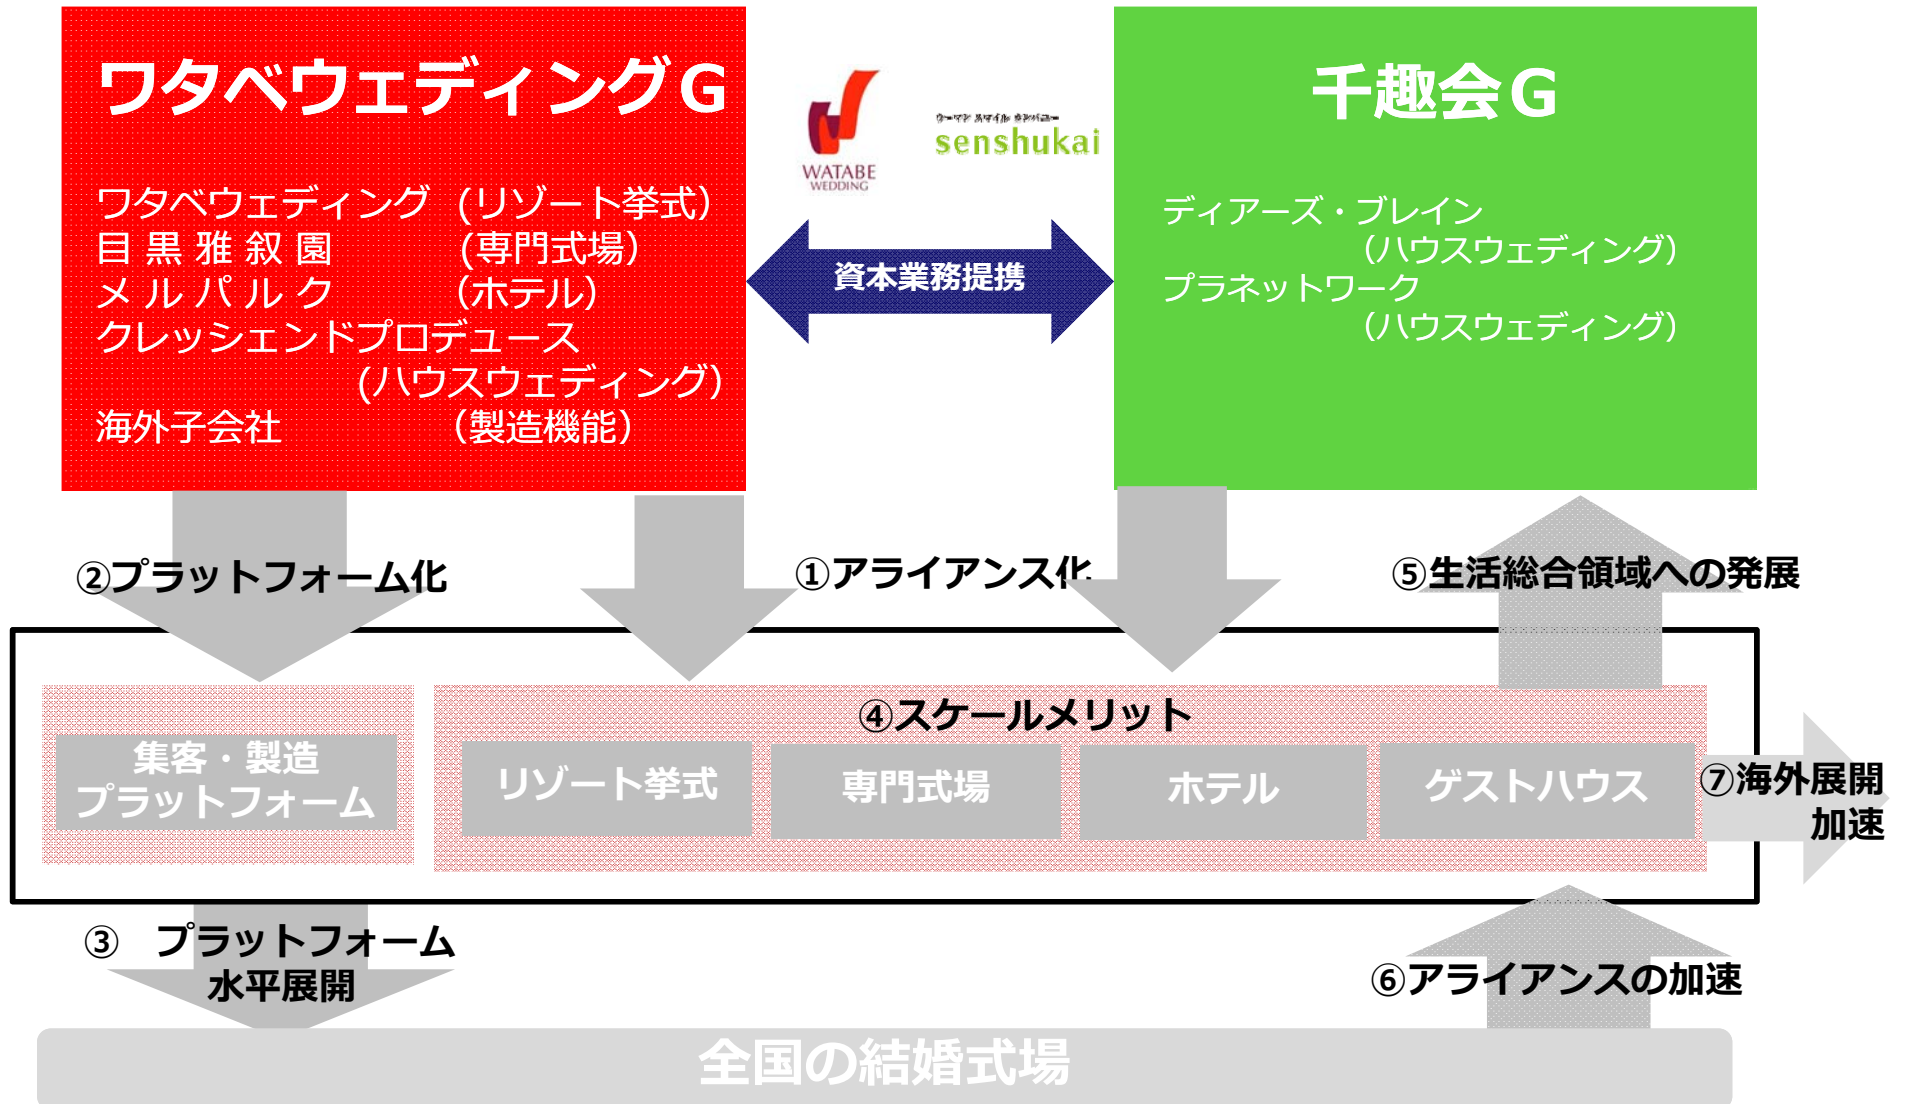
ワタベウェディングG

ワタベウェディング（リゾート挙式）
目黒雅叙園（専門式場）
メルパルク（ホテル）
クレッシェンドプロデュース（ハウスウェディング）
海外子会社（製造機能）

WATABE WEDDING

senshukai

資本業務提携

千趣会G

ディアーズ・ブレイン（ハウスウェディング）
プラネットワーク（ハウスウェディング）

②プラットフォーム化

①アライアンス化

⑤生活総合領域への発展

集客・製造プラットフォーム

④スケールメリット

リゾート挙式

専門式場

ホテル

ゲストハウス

⑦海外展開加速

③ プラットフォーム水平展開

⑥アライアンスの加速

全国の結婚式場